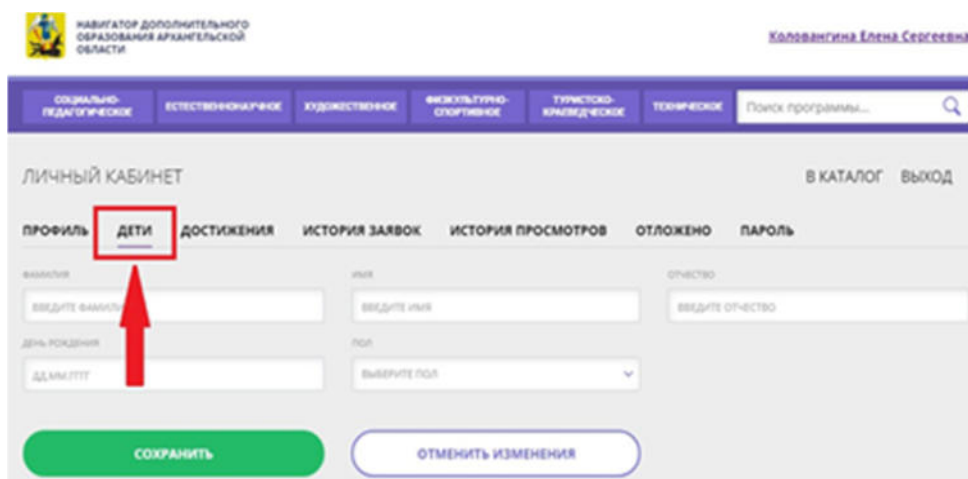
НАВИГАТОР ДОПОЛНИТЕЛЬНОГО ОБРАЗОВАНИЯ АРХАНГЕЛЬСКОЙ ОБЛАСТИ

Кодовангина Елена Сергеевна

СОЦИАЛЬНО-ПЕДАГОГИЧЕСКОЕ | ЕСТЕСТВЕННОНАУЧНОЕ | ХУДОЖЕСТВЕННОЕ | ФИЗКУЛЬТУРНО-СПОРТИВНОЕ | ТУРИСТСКО-КРАЕВЕДЧЕСКОЕ | ТЕХНИЧЕСКОЕ

Поиск программы...

ЛИЧНЫЙ КАБИНЕТ

В КАТАЛОГ ВЫХОД

ПРОФИЛЬ ДЕТИ ДОСТИЖЕНИЯ ИСТОРИЯ ЗАЯВОК ИСТОРИЯ ПРОСМОТРОВ ОТЛОЖЕНО ПАРОЛЬ

ФАМИЛИЯ
ВВЕДИТЕ ФАМИЛ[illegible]

ИМЯ
ВВЕДИТЕ ИМЯ

ОТЧЕСТВО
ВВЕДИТЕ ОТЧЕСТВО

ДЕНЬ РОЖДЕНИЯ
ДД.ММ.ГГГГ

ПОЛ
ВЫБЕРИТЕ ПОЛ

СОХРАНИТЬ

ОТМЕНИТЬ ИЗМЕНЕНИЯ